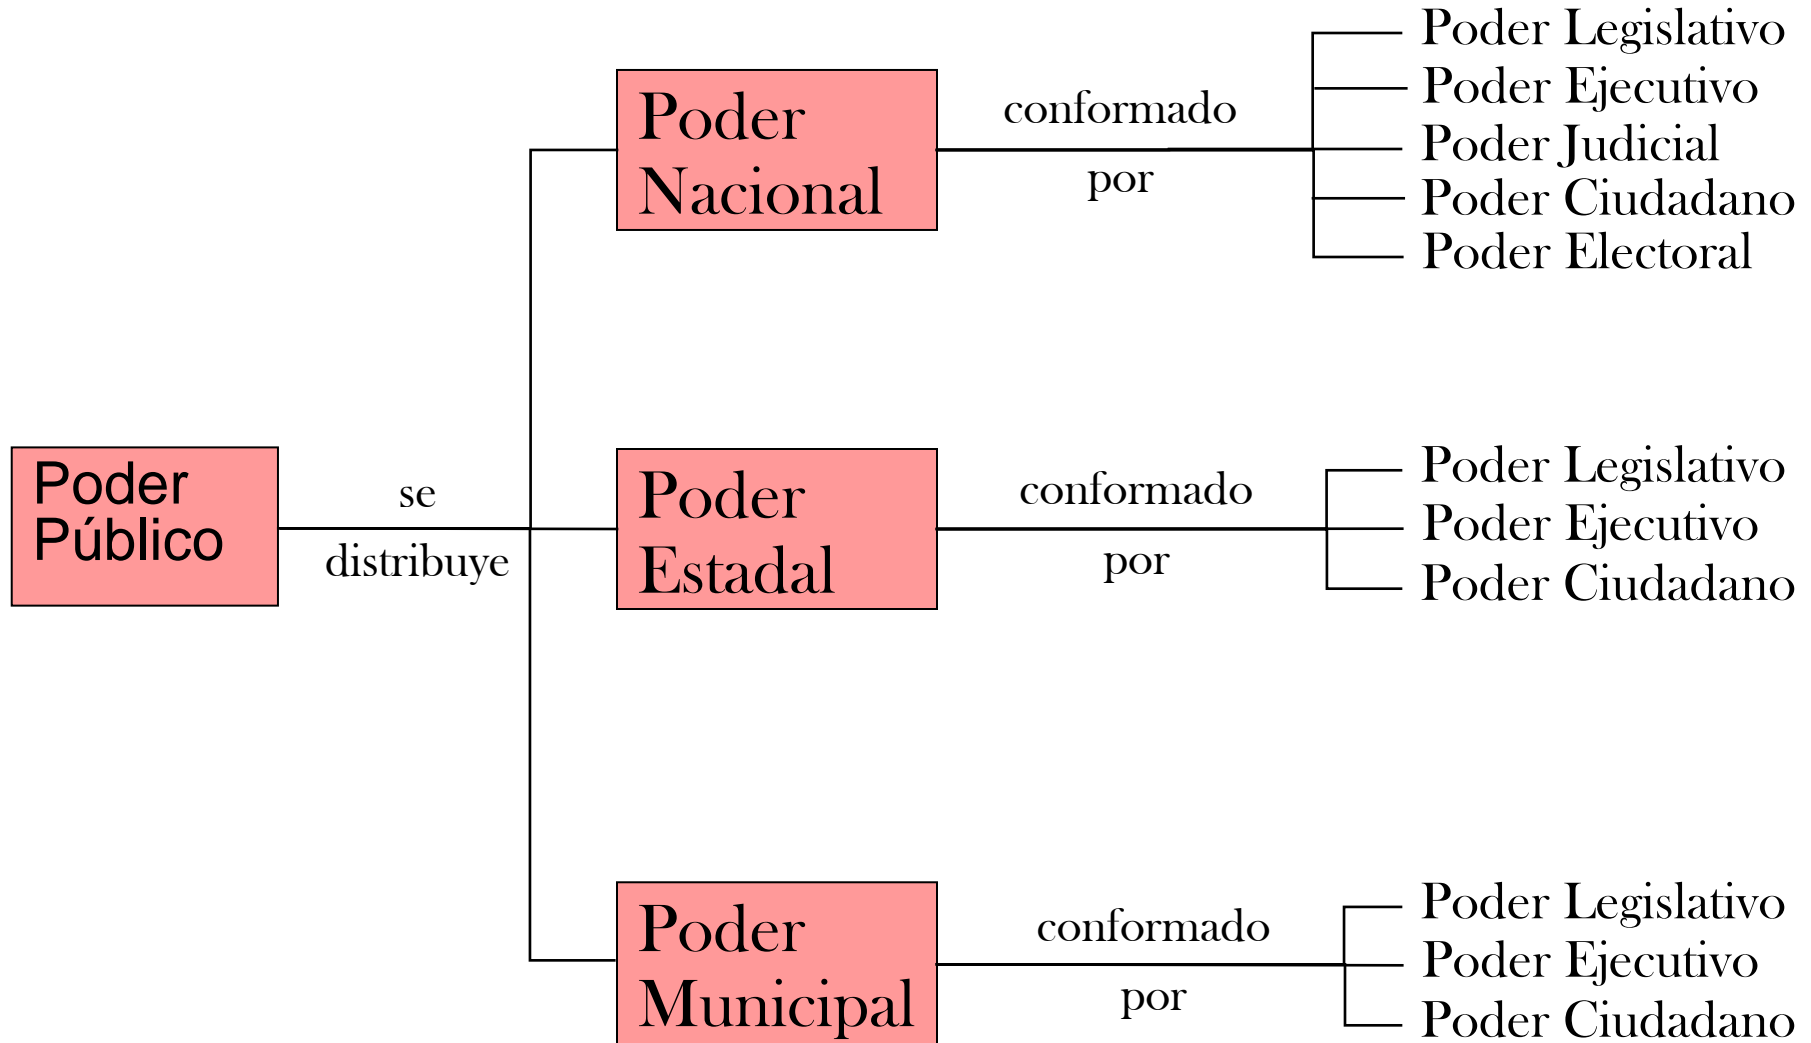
Poder Público

se
distribuye

Poder Nacional

conformado
por

Poder Legislativo
Poder Ejecutivo
Poder Judicial
Poder Ciudadano
Poder Electoral

Poder Estadal

conformado
por

Poder Legislativo
Poder Ejecutivo
Poder Ciudadano

Poder Municipal

conformado
por

Poder Legislativo
Poder Ejecutivo
Poder Ciudadano